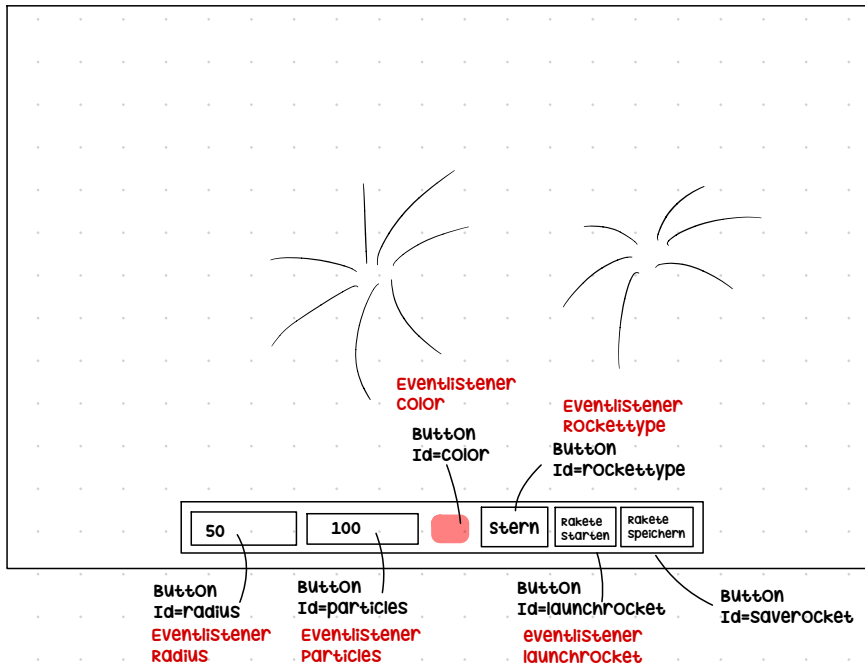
Eventlistener color

Button Id=color

Eventlistener Rockettype

Button Id=rockettype

50

100

Stern

Rakete starten

Rakete speichern

Button Id=radius

Eventlistener Radius

Button Id=particles

Eventlistener Particles

Button Id=launchrocket

eventlistener launchrocket

Button Id=saverocket